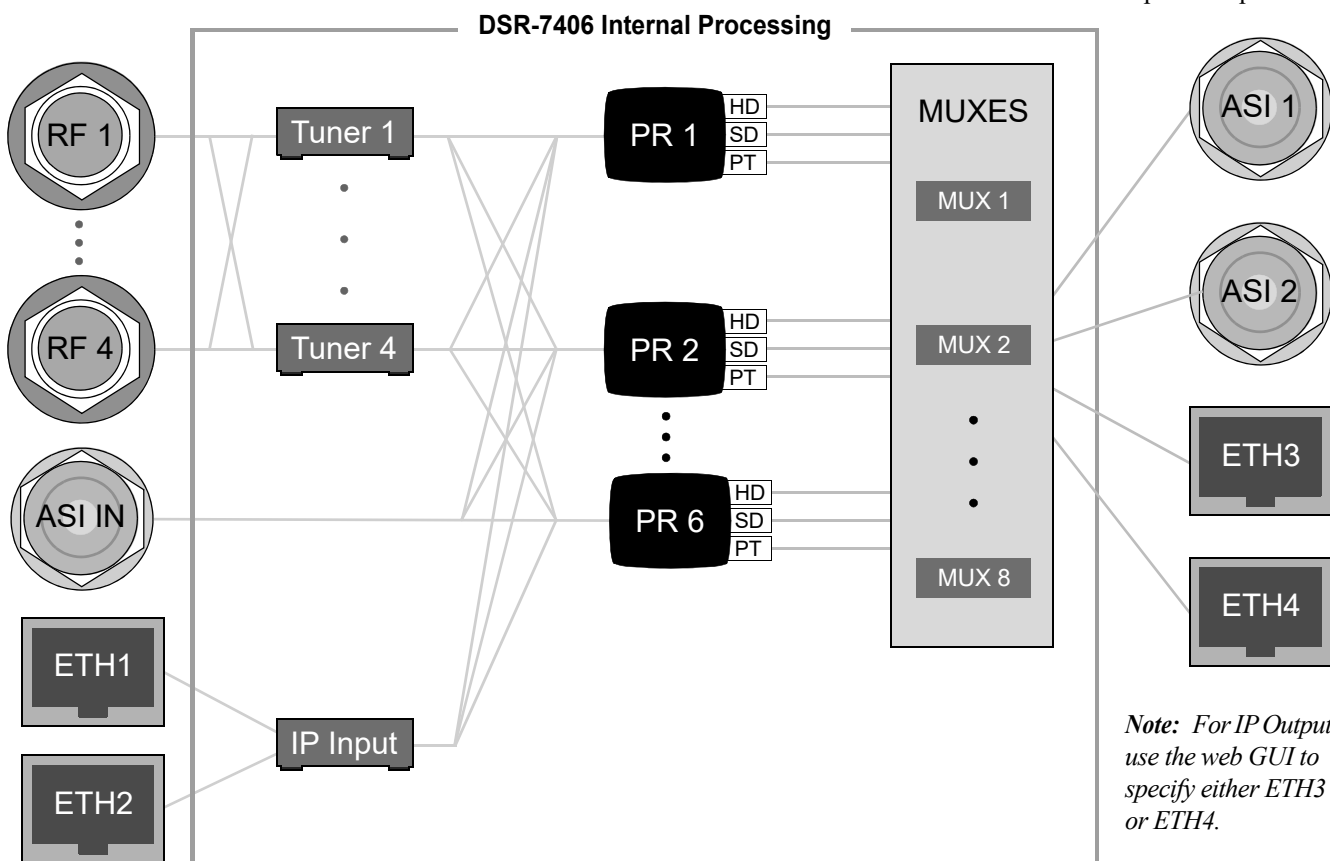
DSR-7406 Internal Processing

RF 1

RF 4

ASI IN

ETH1

ETH2

Tuner 1

Tuner 4

IP Input

PR 1
HD
SD
PT

PR 2
HD
SD
PT

PR 6
HD
SD
PT

MUXES
MUX 1
MUX 2
MUX 8

ASI 1

ASI 2

ETH3

ETH4

Note: For IP Output use the web GUI to specify either ETH3 or ETH4.